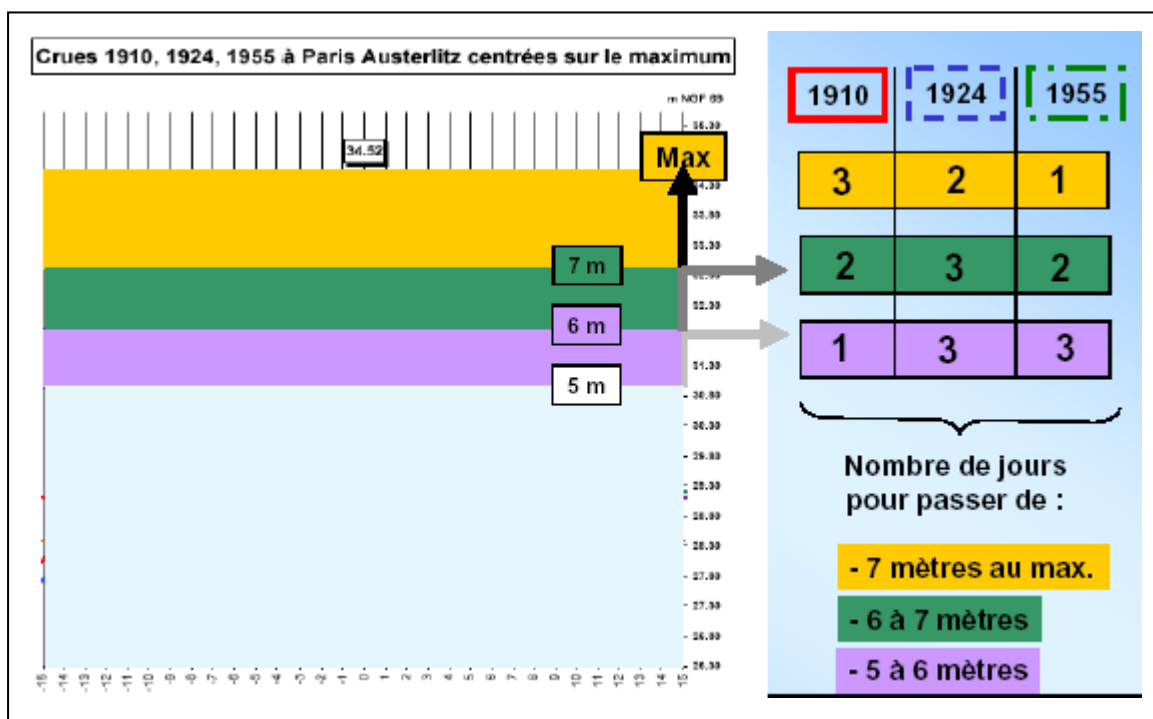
Crues 1910, 1924, 1955 à Paris Austerlitz centrées sur le maximum

m NGF 69

34.52

Max

7 m

6 m

5 m

| 1910 | 1924 | 1955 |
|---|---|---|
| 3 | 2 | 1 |
| 2 | 3 | 2 |
| 1 | 3 | 3 |

Nombre de jours pour passer de :

- 7 mètres au max.

- 6 à 7 mètres

- 5 à 6 mètres